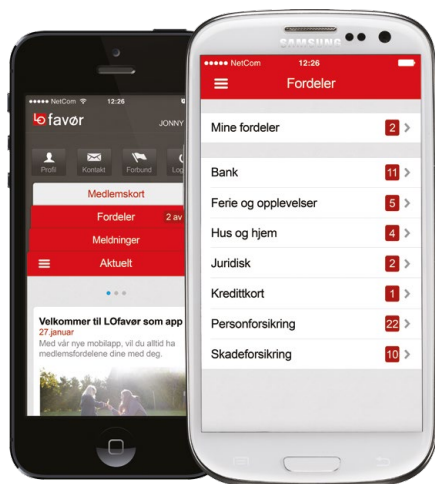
●●●●● NetCom 12:26
LO favør JONNY
Profil Kontakt Forbund Log
Medlemskort
Fordeler 2 av
Meldinger
Aktuelt
Velkommen til LOfavør som app
27 januar
Med vår nye mobilapp, vil du alltid ha medlemsfordelene dine med deg.

SAMSUNG
●●●●● NetCom 12:26
Fordeler
Mine fordeler 2
Bank 11
Ferie og opplevelser 5
Hus og hjem 4
Juridisk 2
Kredittkort 1
Personforsikring 22
Skadeforsikring 10